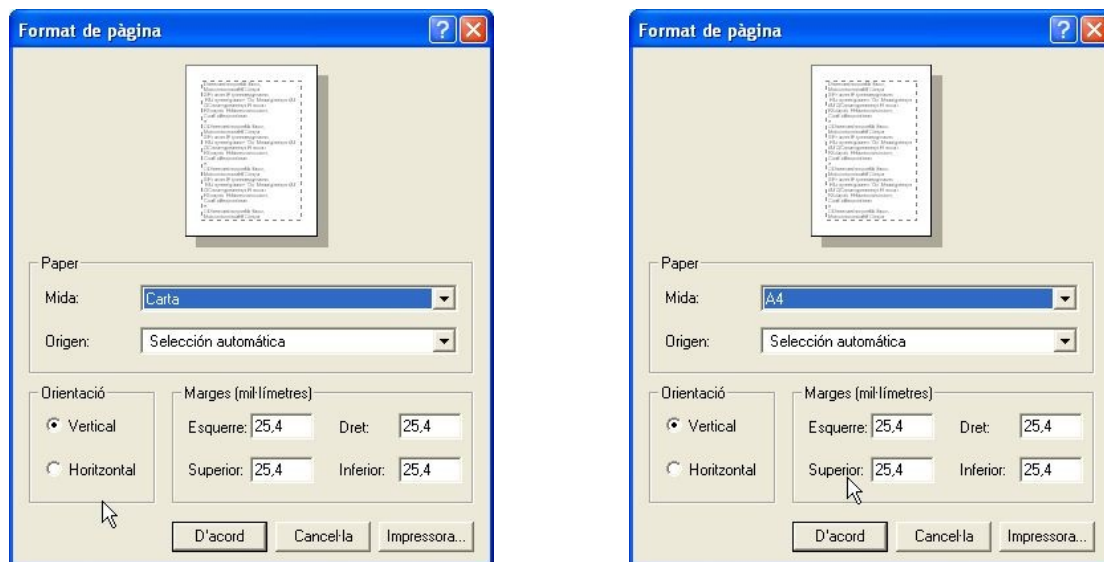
Format de pàgina

Paper
Mida: Carta
Origen: Selección automática

Orientació
Vertical
Horitzontal

Marges (mil·límetres)
Esquerre: 25,4
Dret: 25,4
Superior: 25,4
Inferior: 25,4

D'acord
Cancel·la
Impressora...

Format de pàgina

Paper
Mida: A4
Origen: Selección automática

Orientació
Vertical
Horitzontal

Marges (mil·límetres)
Esquerre: 25,4
Dret: 25,4
Superior: 25,4
Inferior: 25,4

D'acord
Cancel·la
Impressora...